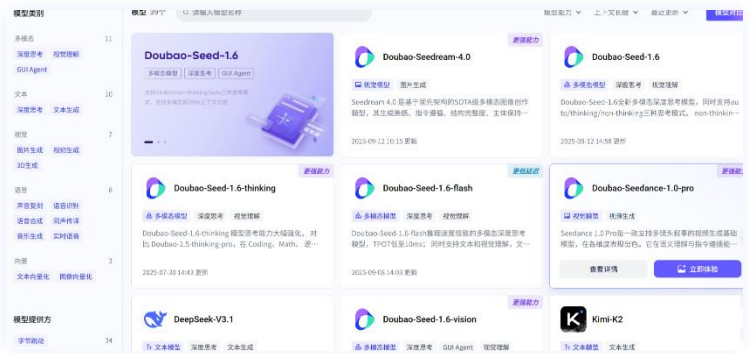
模型类别

多模态 11
深度思考 视觉理解
GUI Agent

文本 16
深度思考 文本生成

视觉 7
图片生成 视频生成
3D生成

语音 8
声音复刻 语音识别
语音合成 同声传译
音乐生成 实时语音

向量 3
文本向量化 图像向量化

模型提供方
字节跳动 34

模型 39个 请输入模型名称 模型能力 上下文长度 最近更新 模型对比

Doubao-Seed-1.6
多模态模型 深度思考 GUI Agent
支持thinking/non-thinking/auto三种思考模式，支持多模态的256k上下文长度

更强能力
Doubao-Seedream-4.0
视觉模型 图片生成
Seedream 4.0是基于领先架构的SOTA级多模态图像创作模型，其生成效果、指令遵循、结构完整度、主体保持...
2025-09-12 10:15 更新

更强能力
Doubao-Seed-1.6
多模态模型 深度思考 视觉理解
Doubao-Seed-1.6全新多模态深度思考模型，同时支持auto/thinking/non-thinking三种思考模式。non-thinkin...
2025-09-12 14:58 更新

更强能力
Doubao-Seed-1.6-thinking
多模态模型 深度思考 视觉理解
Doubao-Seed-1.6-thinking模型思考能力大幅强化，对比 Doubao-1.5-thinking-pro，在 Coding、Math、逻...
2025-07-30 14:43 更新

更低延迟
Doubao-Seed-1.6-flash
多模态模型 深度思考 视觉理解
Doubao-Seed-1.6-flash推理速度极致的多模态深度思考模型，TPOT仅需10ms；同时支持文本和视觉理解，文...
2025-09-08 14:03 更新

更强能力
Doubao-Seedance-1.0-pro
视觉模型 视频生成
Seedance 1.0 Pro是一款支持多镜头叙事的视频生成基础模型，在各维度表现出色。它在语义理解与指令遵循...
查看详情 立即体验

DeepSeek-V3.1
文本模型 深度思考 文本生成

更强能力
Doubao-Seed-1.6-vision
多模态模型 深度思考 GUI Agent 视觉理解

Kimi-K2
文本模型 文本生成